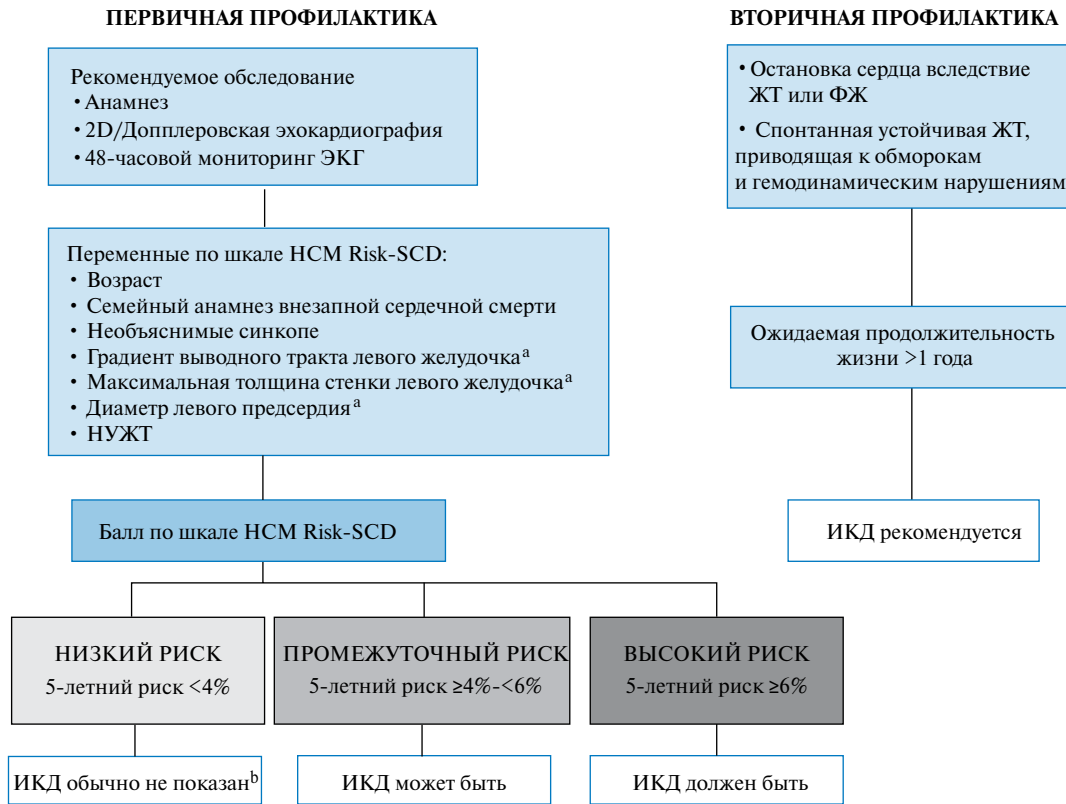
ПЕРВИЧНАЯ ПРОФИЛАКТИКА

ВТОРИЧНАЯ ПРОФИЛАКТИКА

Рекомендуемое обследование
• Анамнез
• 2D/Допплеровская эхокардиография
• 48-часовой мониторинг ЭКГ

Переменные по шкале HCM Risk-SCD:
• Возраст
• Семейный анамнез внезапной сердечной смерти
• Необъяснимые синкопе
• Градиент выводного тракта левого желудочка$^{a}$
• Максимальная толщина стенки левого желудочка$^{a}$
• Диаметр левого предсердия$^{a}$
• НУЖТ

Балл по шкале HCM Risk-SCD

НИЗКИЙ РИСК
5-летний риск <4%

ПРОМЕЖУТОЧНЫЙ РИСК
5-летний риск ≥4%-<6%

ВЫСОКИЙ РИСК
5-летний риск ≥6%

ИКД обычно не показан$^{b}$

ИКД может быть

ИКД должен быть

• Остановка сердца вследствие ЖТ или ФЖ
• Спонтанная устойчивая ЖТ, приводящая к обморокам и гемодинамическим нарушениям

Ожидаемая продолжительность жизни >1 года

ИКД рекомендуется